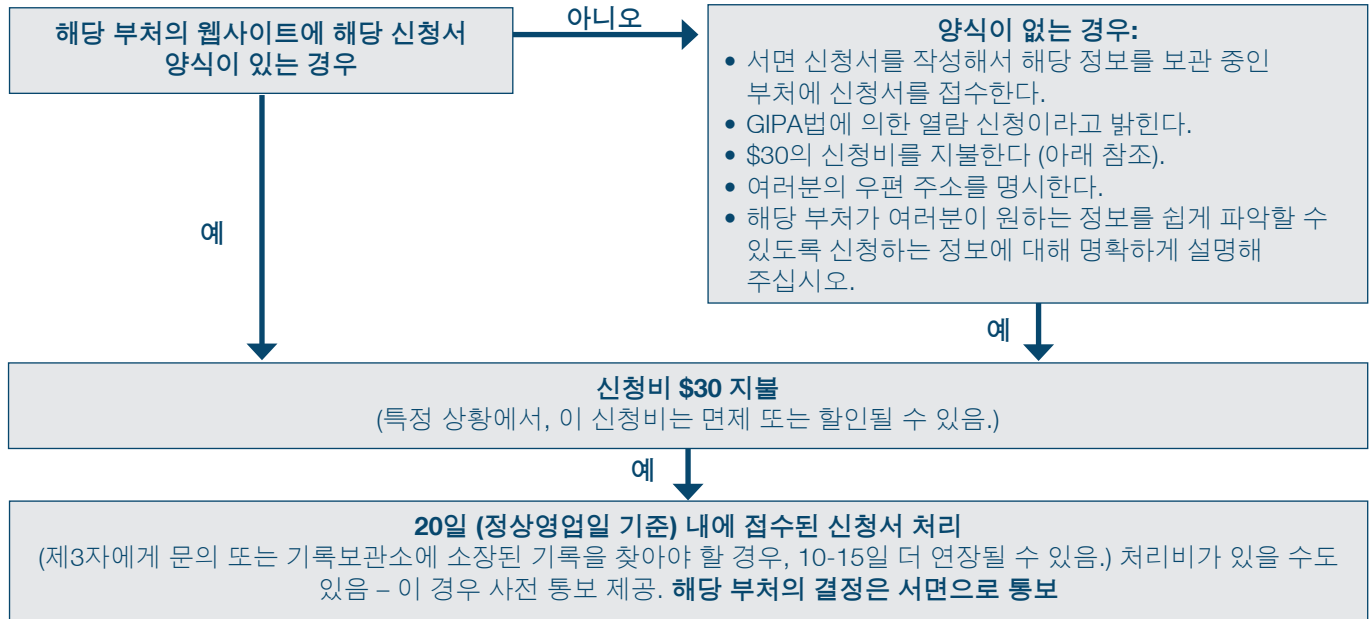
해당 부처의 웹사이트에 해당 신청서 양식이 있는 경우

아니오

양식이 없는 경우:
• 서면 신청서를 작성해서 해당 정보를 보관 중인 부처에 신청서를 접수한다.
• GIPA법에 의한 열람 신청이라고 밝힌다.
• $30의 신청비를 지불한다 (아래 참조).
• 여러분의 우편 주소를 명시한다.
• 해당 부처가 여러분이 원하는 정보를 쉽게 파악할 수 있도록 신청하는 정보에 대해 명확하게 설명해 주십시오.

예

예

신청비 $30 지불
(특정 상황에서, 이 신청비는 면제 또는 할인될 수 있음.)

예

20일 (정상영업일 기준) 내에 접수된 신청서 처리
(제3자에게 문의 또는 기록보관소에 소장된 기록을 찾아야 할 경우, 10-15일 더 연장될 수 있음.) 처리비가 있을 수도 있음 – 이 경우 사전 통보 제공. 해당 부처의 결정은 서면으로 통보